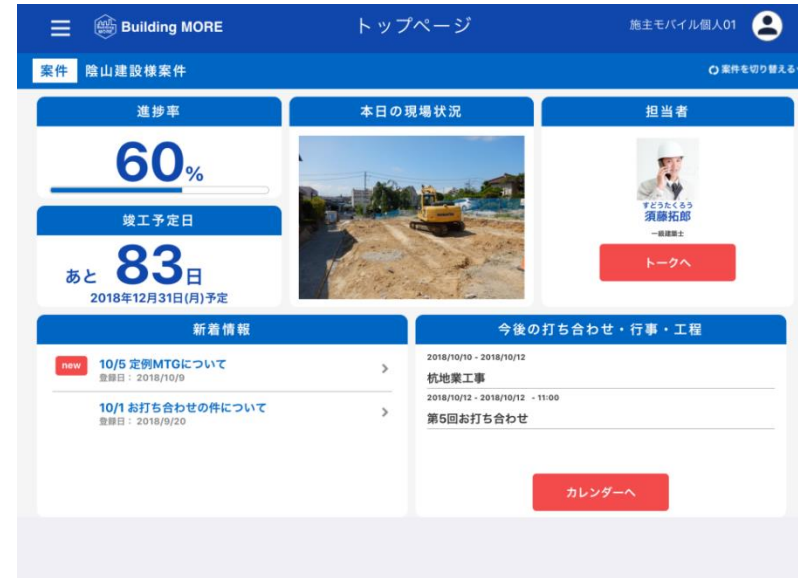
Building MORE
トップページ
施主モバイル個人01

案件 陰山建設様案件
案件を切り替える

進捗率
60%

竣工予定日
あと 83日
2018年12月31日(月)予定

本日の現場状況

担当者
すどうたくろう
須藤拓郎
一級建築士
トークへ

新着情報
new 10/5 定例MTGについて
登録日：2018/10/9
10/1 お打ち合わせの件について
登録日：2018/9/20

今後の打ち合わせ・行事・工程
2018/10/10 - 2018/10/12
杭地業工事
2018/10/12 - 2018/10/12 - 11:00
第5回お打ち合わせ
カレンダーへ